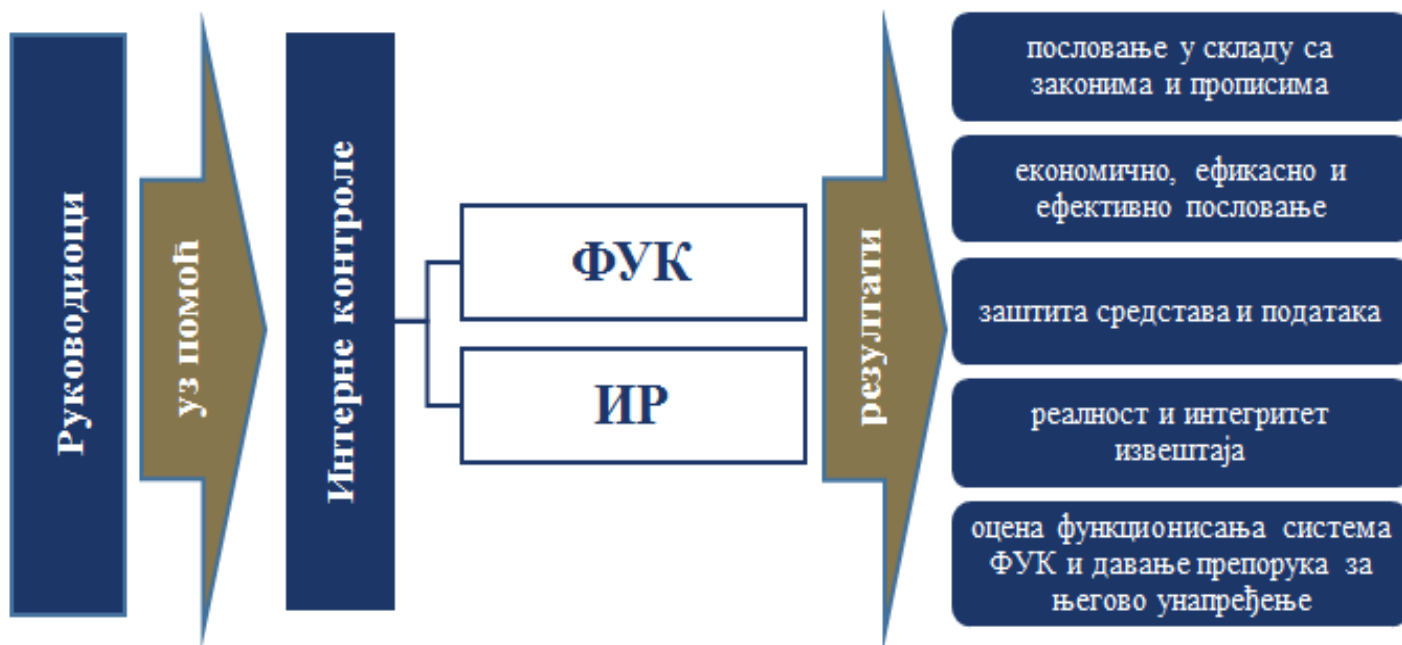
Руководиоци

уз помоћ

Интерне контроле

ФУК

ИР

резултати

пословање у складу са законима и прописима

економично, ефикасно и ефективно пословање

заштита средстава и података

реалност и интегритет извештаја

оцена функционисања система ФУК и давање препорука за његово унапређење